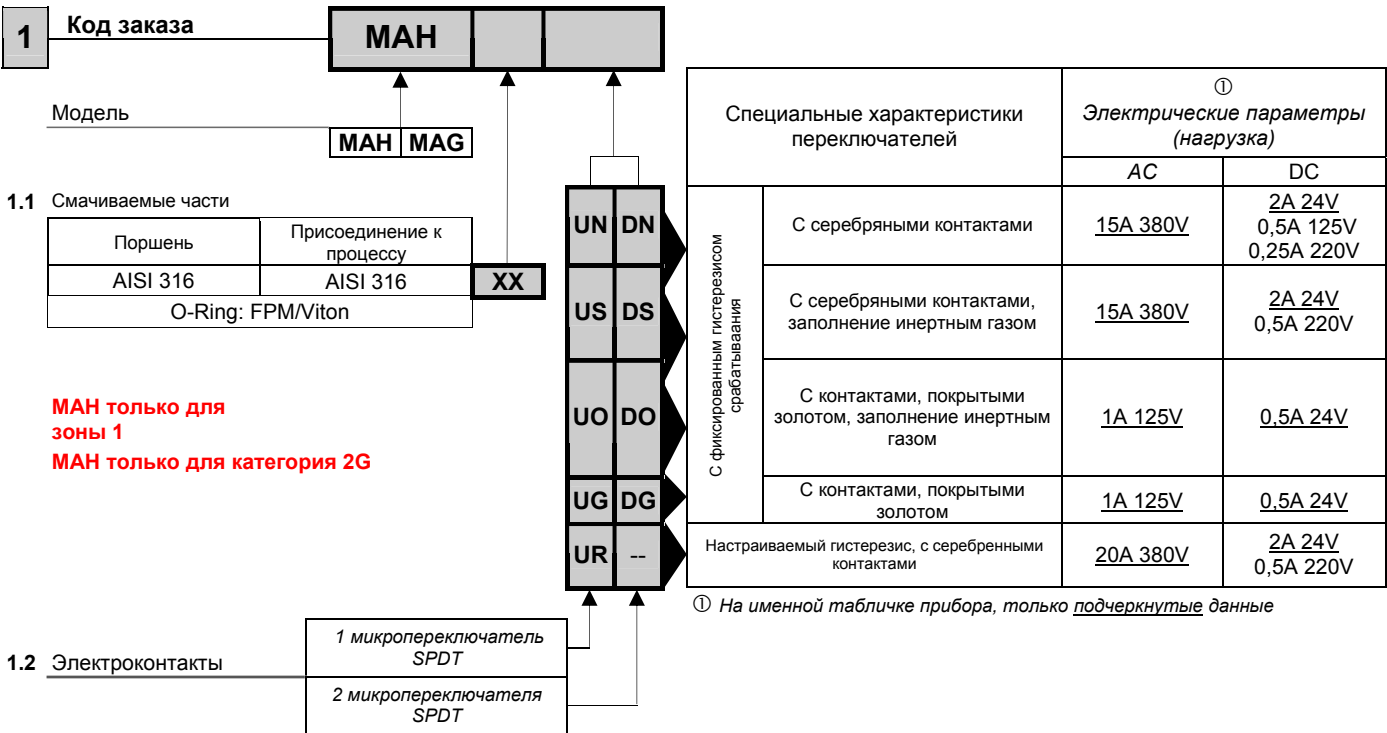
1 Код заказа

| MAH | | |
|---|---|---|

Модель

| MAH | MAG |
|---|---|

1.1 Смачиваемые части

| Поршень | Присоединение к процессу |
|---|---|
| AISI 316 | AISI 316 |
| O-Ring: FPM/Viton | |

XX

MAH только для зоны 1
MAH только для категория 2G

| | | Специальные характеристики переключателей | ① Электрические параметры (нагрузка) AC | DC |
|---|---|---|---|---|
| UN | DN | С фиксированным гистерезисом срабатывания: С серебряными контактами | 15A 380V | 2A 24V 0,5A 125V 0,25A 220V |
| US | DS | С серебряными контактами, заполнение инертным газом | 15A 380V | 2A 24V 0,5A 220V |
| UO | DO | С контактами, покрытыми золотом, заполнение инертным газом | 1A 125V | 0,5A 24V |
| UG | DG | С контактами, покрытыми золотом | 1A 125V | 0,5A 24V |
| UR | -- | Настраиваемый гистерезис, с серебренными контактами | 20A 380V | 2A 24V 0,5A 220V |

① На именной табличке прибора, только подчеркнутые данные

1.2 Электроконтакты

| 1 микропереключатель SPDT |
|---|
| 2 микропереключателя SPDT |